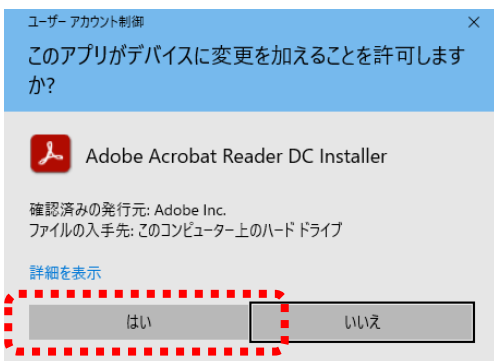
ユーザー アカウント制御

×

このアプリがデバイスに変更を加えることを許可しますか?

Adobe Acrobat Reader DC Installer

確認済みの発行元: Adobe Inc.
ファイルの入手先: このコンピューター上のハード ドライブ

詳細を表示

はい

いいえ